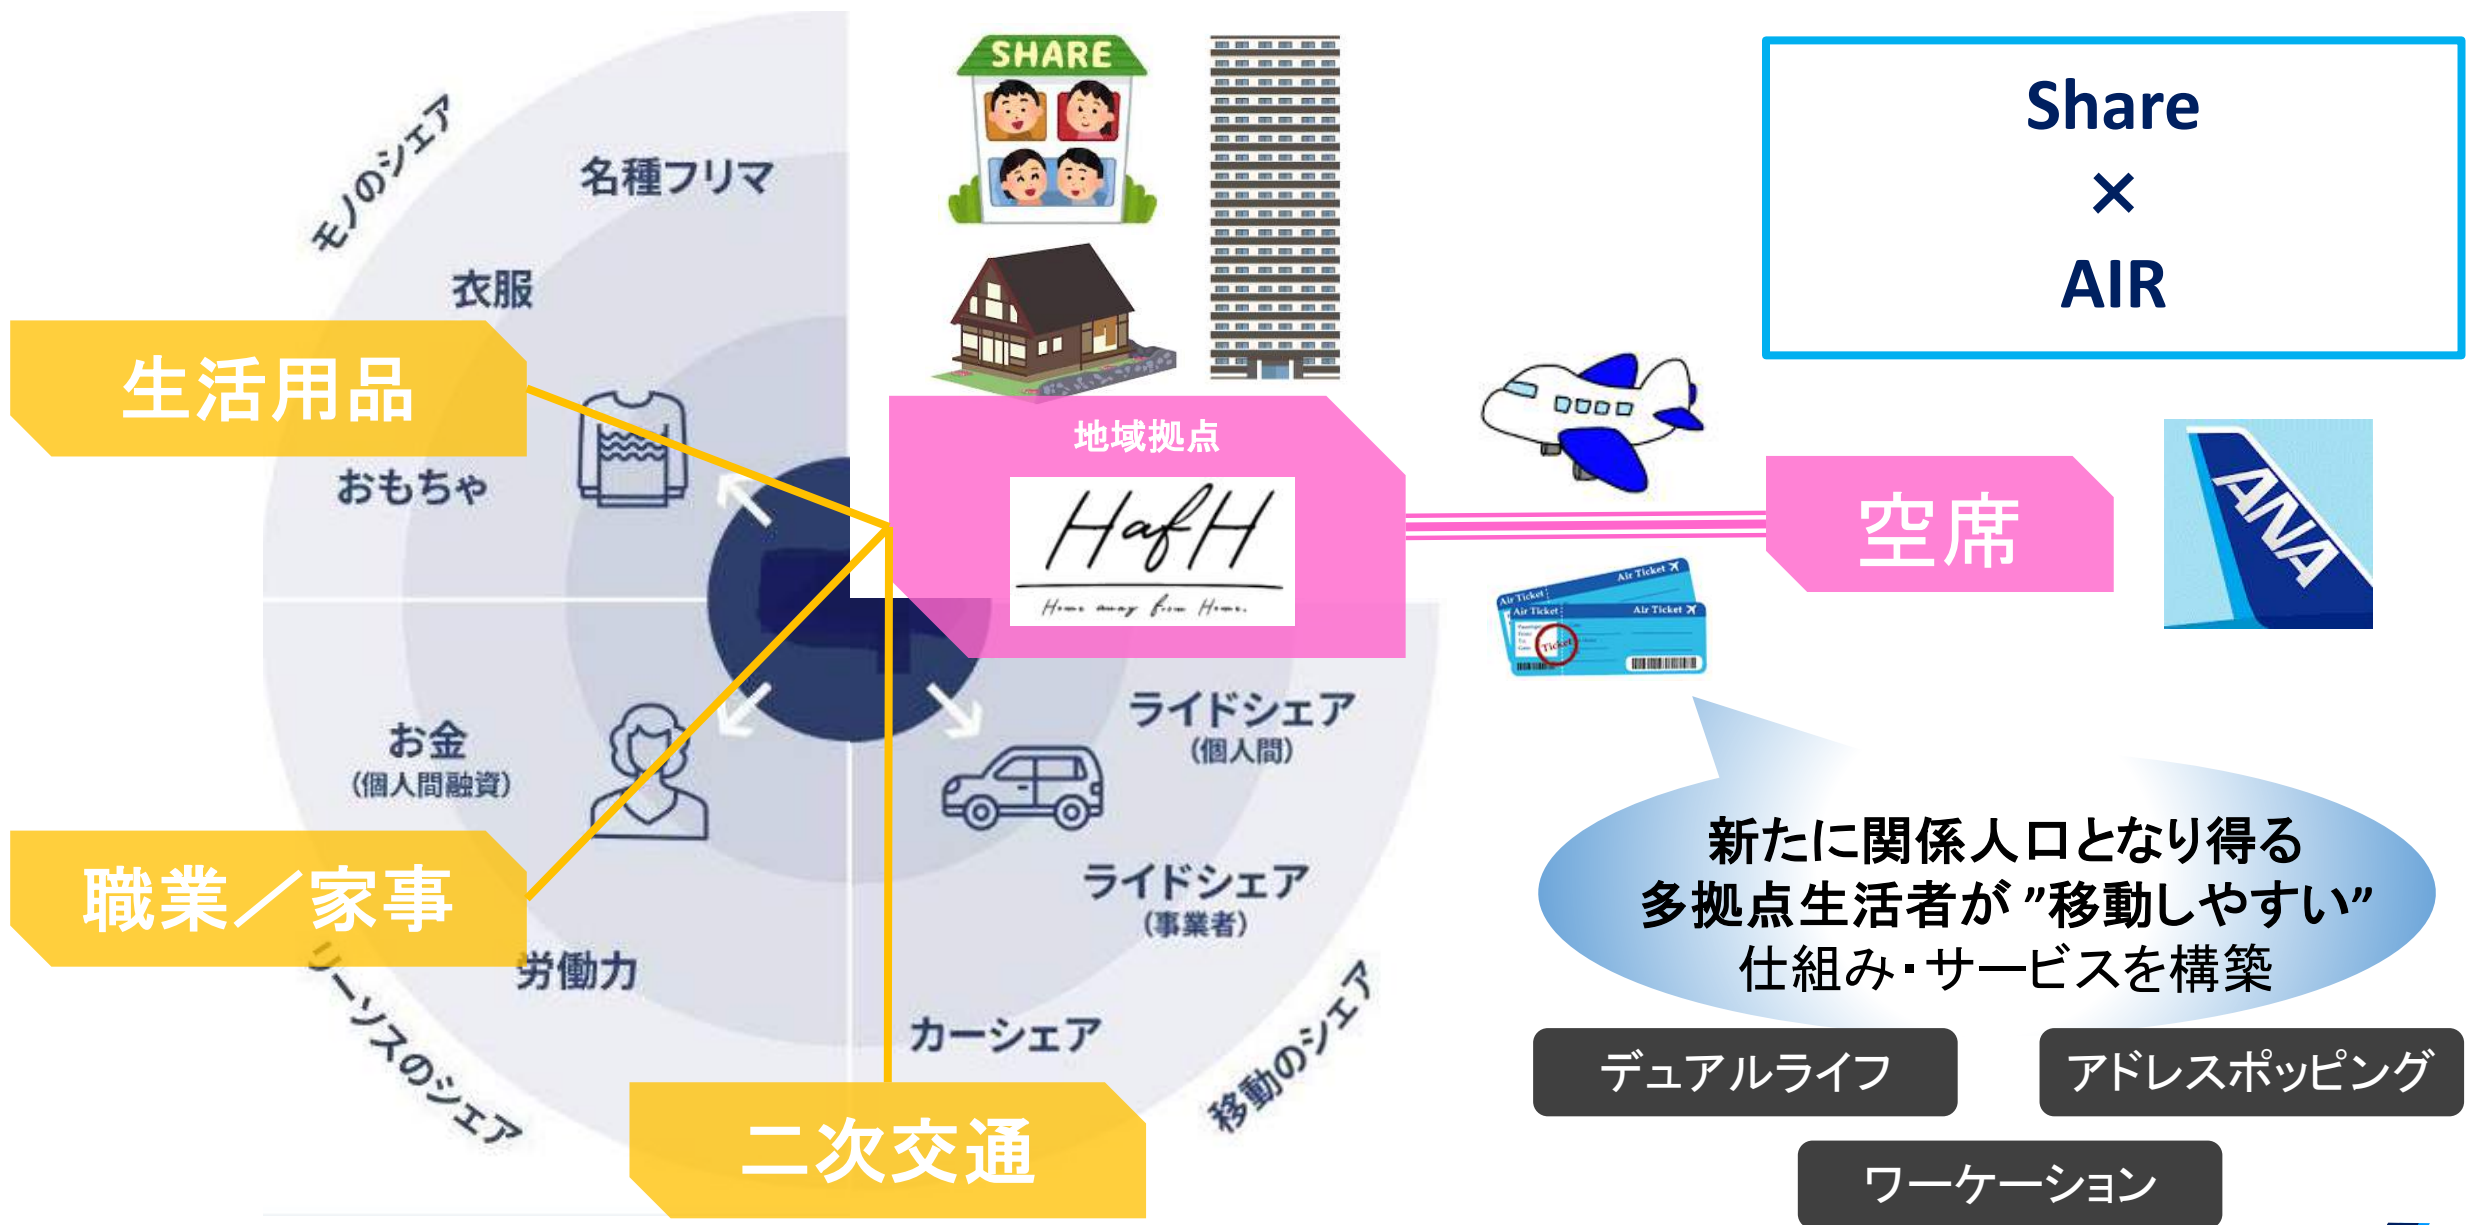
モノのシェア

名種フリマ

衣服

生活用品

おもちゃ

お金
(個人間融資)

職業／家事

労働力

サービスのシェア

二次交通

カーシェア

ライドシェア
(事業者)

ライドシェア
(個人間)

移動のシェア

SHARE

地域拠点

HafH
Home away from Home.

Share
×
AIR

Air Ticket

空席

ANA

新たに関係人口となり得る
多拠点生活者が ”移動しやすい”
仕組み・サービスを構築

デュアルライフ

アドレスポッピング

ワーケーション